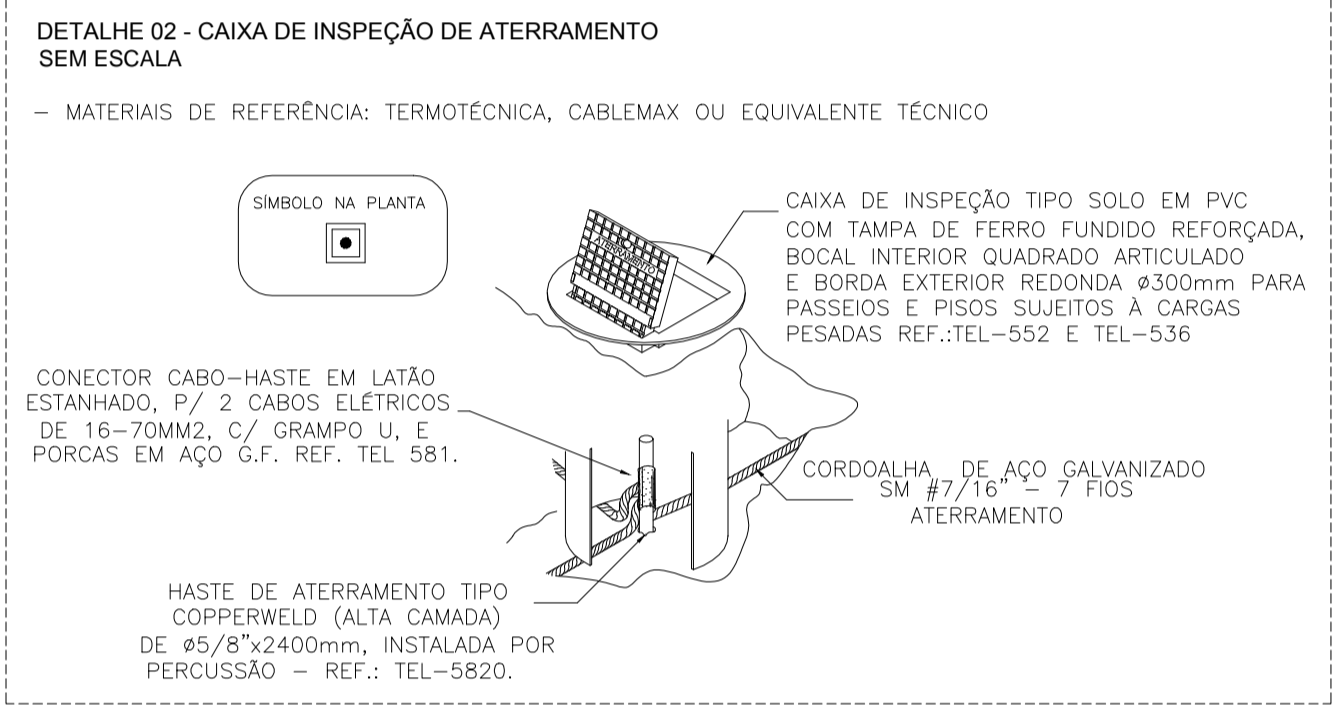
DETALHE 02 - CAIXA DE INSPEÇÃO DE ATERRAMENTO
SEM ESCALA

– MATERIAIS DE REFERÊNCIA: TERMOTÉCNICA, CABLEMAX OU EQUIVALENTE TÉCNICO

SÍMBOLO NA PLANTA

ATERRAMENTO

CAIXA DE INSPEÇÃO TIPO SOLO EM PVC COM TAMPA DE FERRO FUNDIDO REFORÇADA, BOCAL INTERIOR QUADRADO ARTICULADO E BORDA EXTERIOR REDONDA ø300mm PARA PASSEIOS E PISOS SUJEITOS À CARGAS PESADAS REF.:TEL–552 E TEL–536

CONECTOR CABO–HASTE EM LATÃO ESTANHADO, P/ 2 CABOS ELÉTRICOS DE 16–70MM2, C/ GRAMPO U, E PORCAS EM AÇO G.F. REF. TEL 581.

CORDOALHA DE AÇO GALVANIZADO SM #7/16" – 7 FIOS
ATERRAMENTO

HASTE DE ATERRAMENTO TIPO COPPERWELD (ALTA CAMADA) DE ø5/8"x2400mm, INSTALADA POR PERCUSSÃO – REF.: TEL–5820.